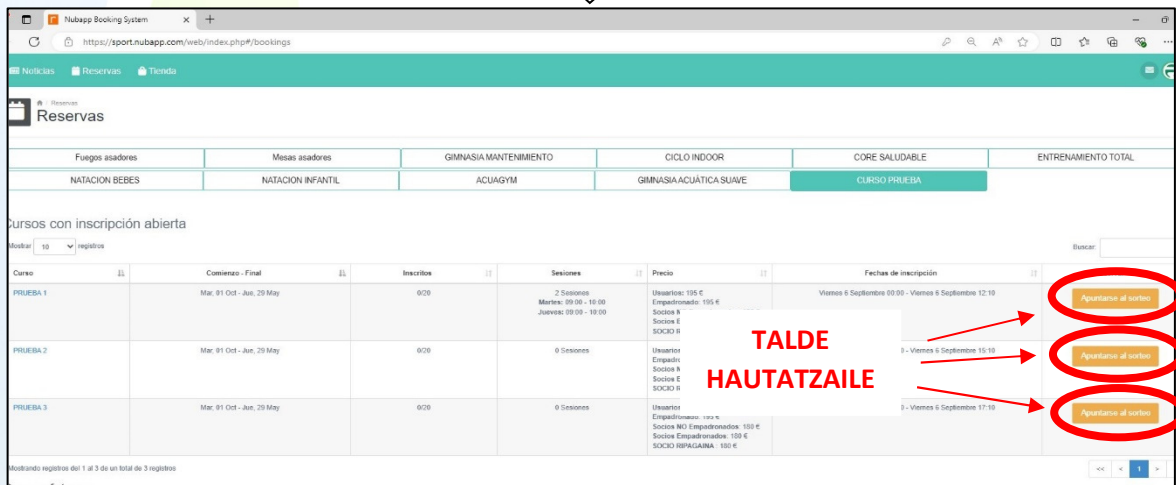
Nubapp Booking System

https://sport.nubapp.com/web/index.php#/bookings

Noticias Reservas Tienda

Reservas

Reservas

| Fuegos asadores | Mesas asadores | GIMNASIA MANTENIMIENTO | CICLO INDOOR | CORE SALUDABLE | ENTRENAMIENTO TOTAL |
|---|---|---|---|---|---|
| NATACION BEBES | NATACION INFANTIL | ACUAGYM | GIMNASIA ACUÁTICA SUAVE | CURSO PRUEBA | |

Cursos con inscripción abierta

Mostrar 10 registros

Buscar:

| Curso | Comienzo - Final | Inscritos | Sesiones | Precio | Fechas de inscripción | |
|---|---|---|---|---|---|---|
| PRUEBA 1 | Mar, 01 Oct - Jue, 29 May | 0/20 | 2 Sesiones Martes: 09:00 - 10:00 Jueves: 09:00 - 10:00 | Usuarios: 195 € Empadronado: 195 € Socios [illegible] Socios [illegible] SOCIO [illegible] | Viernes 6 Septiembre 00:00 - Viernes 6 Septiembre 12:10 | Apuntarse al sorteo |
| PRUEBA 2 | Mar, 01 Oct - Jue, 29 May | 0/20 | 0 Sesiones | Usuarios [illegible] Empadro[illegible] Socios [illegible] Socios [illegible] SOCIO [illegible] | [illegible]0 - Viernes 6 Septiembre 15:10 | Apuntarse al sorteo |
| PRUEBA 3 | Mar, 01 Oct - Jue, 29 May | 0/20 | 0 Sesiones | Usuarios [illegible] Empadronado: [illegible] Socios NO Empadronados: 180 € Socios Empadronados: 180 € SOCIO RIPAGAINA: 180 € | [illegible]0 - Viernes 6 Septiembre 17:10 | Apuntarse al sorteo |

TALDE HAUTATZAILE

Mostrando registros del 1 al 3 de un total de 3 registros

<< < 1 >